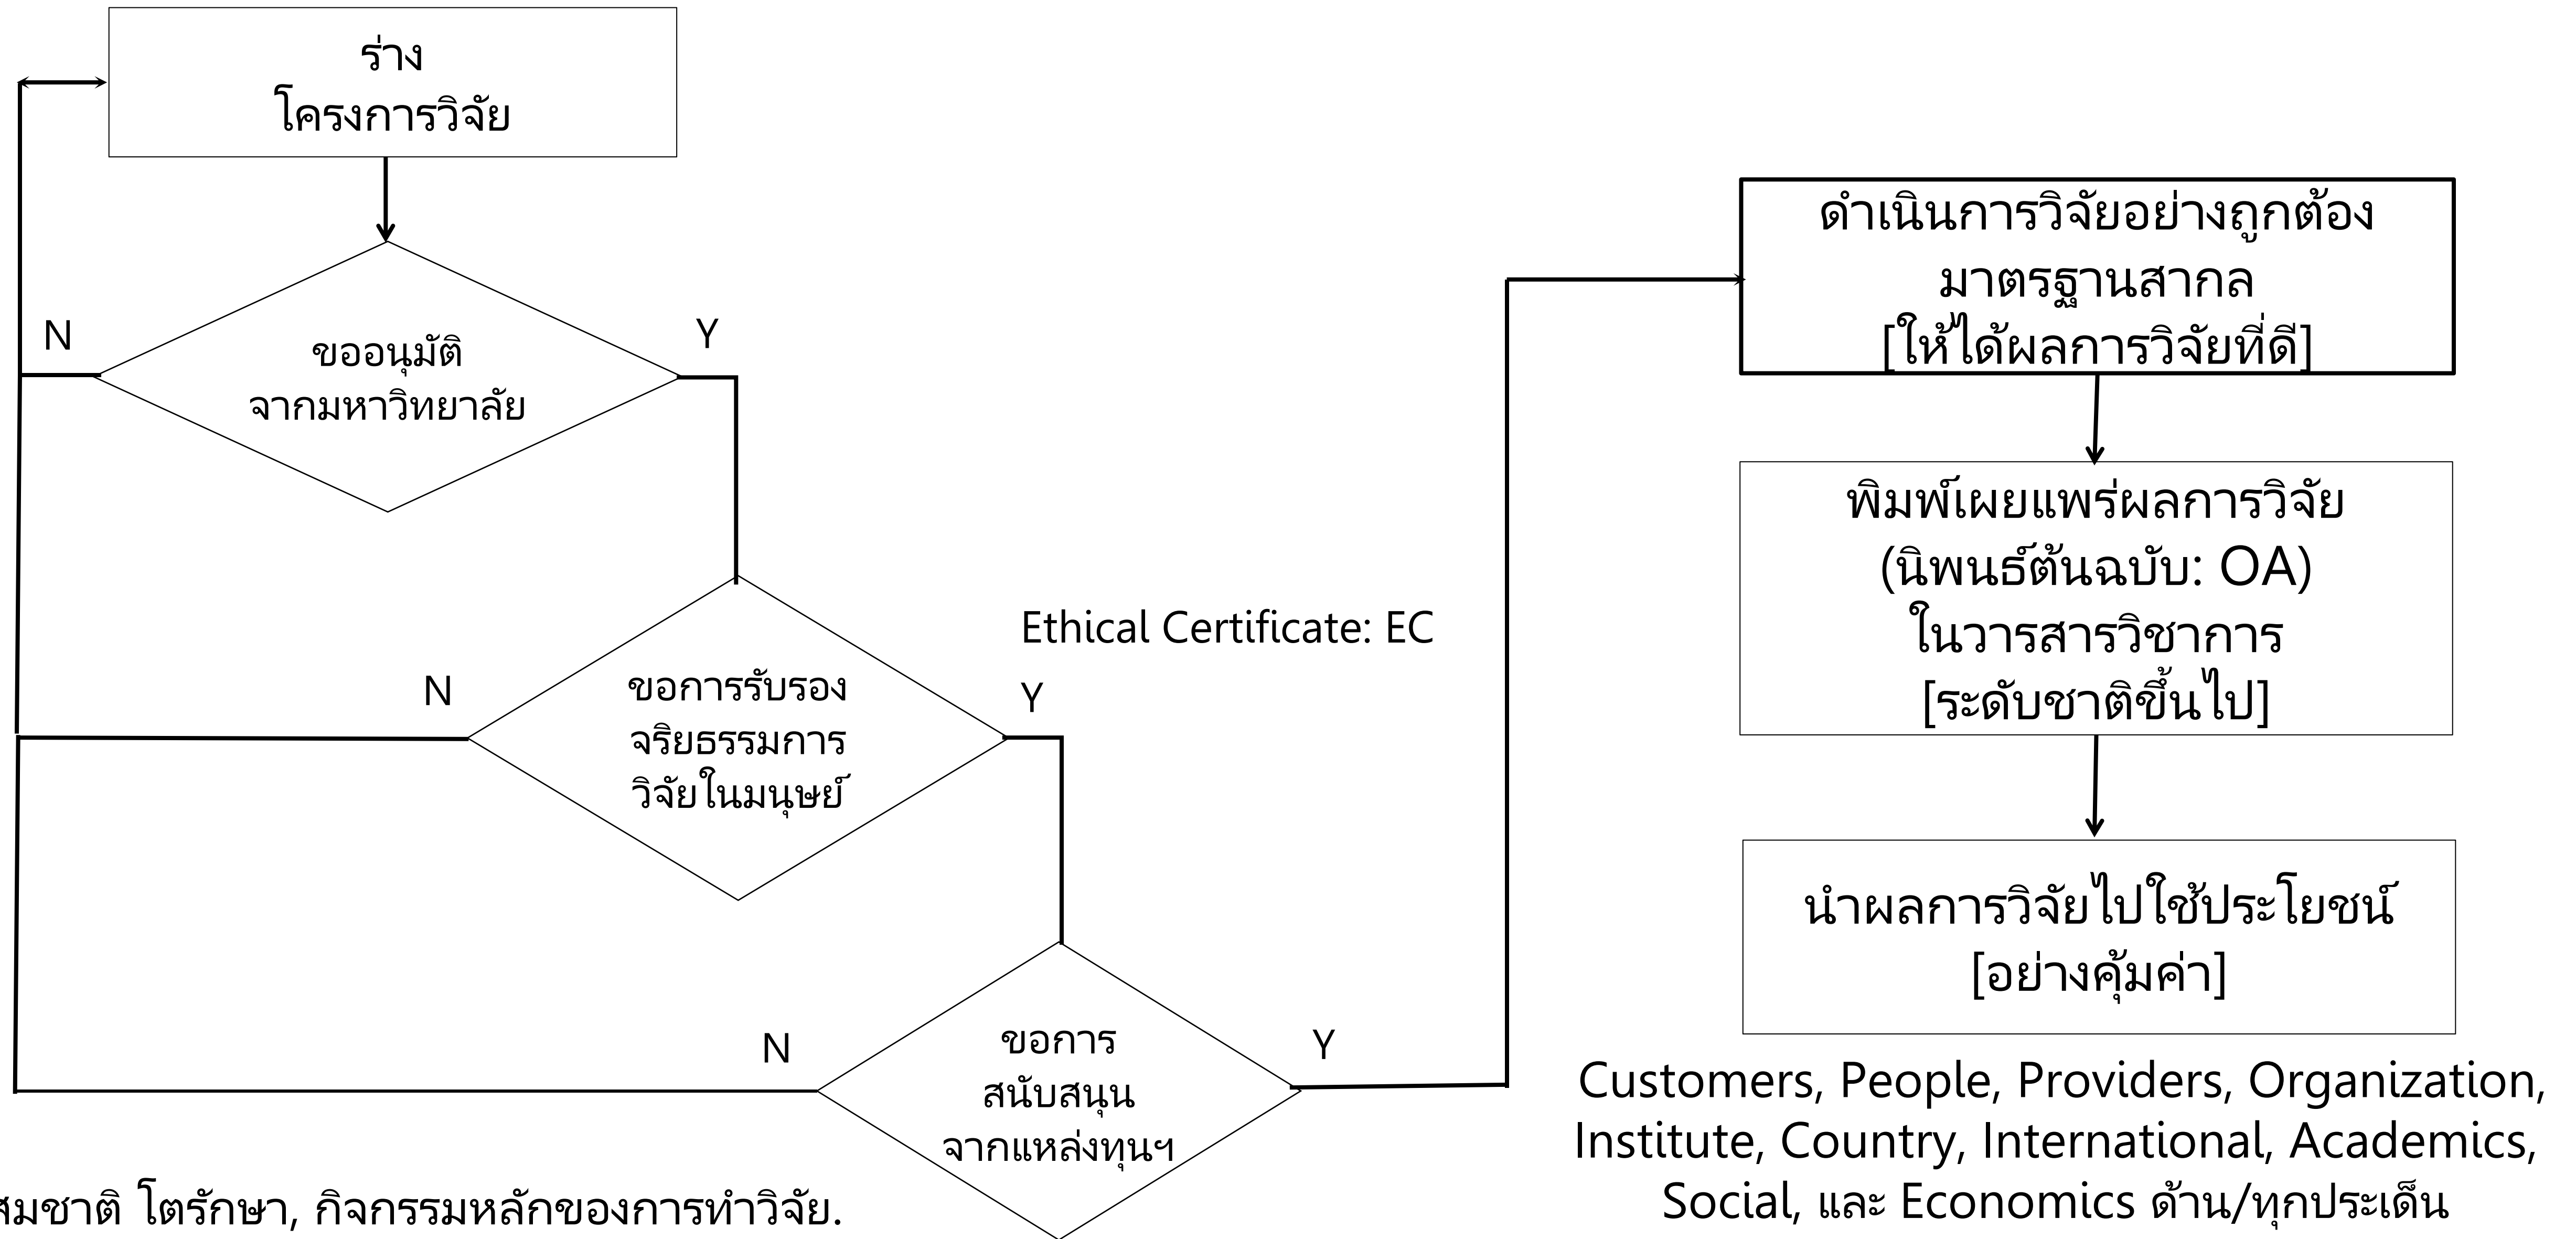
ร่าง
โครงการวิจัย

N

ขออนุมัติ
จากมหาวิทยาลัย

Y

N

ขอการรับรอง
จริยธรรมการ
วิจัยในมนุษย์

Y

Ethical Certificate: EC

N

ขอการ
สนับสนุน
จากแหล่งทุนฯ

Y

สมชาติ โตรักษา, กิจกรรมหลักของการทำวิจัย.

ดำเนินการวิจัยอย่างถูกต้อง
มาตรฐานสากล
[ให้ได้ผลการวิจัยที่ดี]

พิมพ์เผยแพร่ผลการวิจัย
(นิพนธ์ต้นฉบับ: OA)
ในวารสารวิชาการ
[ระดับชาติขึ้นไป]

นำผลการวิจัยไปใช้ประโยชน์
[อย่างคุ้มค่า]

Customers, People, Providers, Organization, Institute, Country, International, Academics, Social, และ Economics ด้าน/ทุกประเด็น